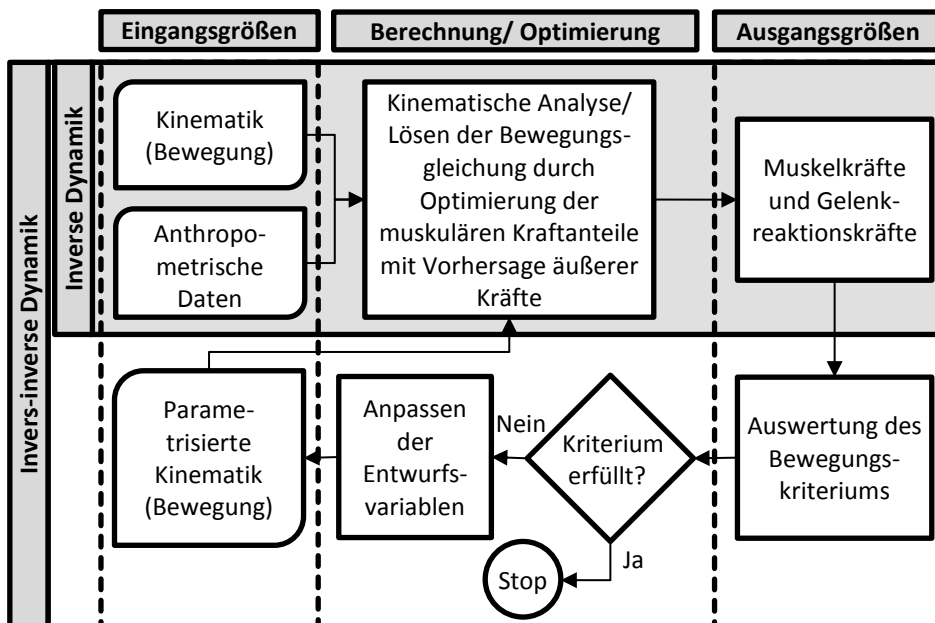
Eingangsgrößen

Berechnung/ Optimierung

Ausgangsgrößen

Invers-inverse Dynamik

Inverse Dynamik

Kinematik (Bewegung)

Anthropometrische Daten

Kinematische Analyse/ Lösen der Bewegungsgleichung durch Optimierung der muskulären Kraftanteile mit Vorhersage äußerer Kräfte

Muskelkräfte und Gelenkreaktionskräfte

Parametrisierte Kinematik (Bewegung)

Anpassen der Entwurfsvariablen

Nein

Kriterium erfüllt?

Auswertung des Bewegungskriteriums

Ja

Stop